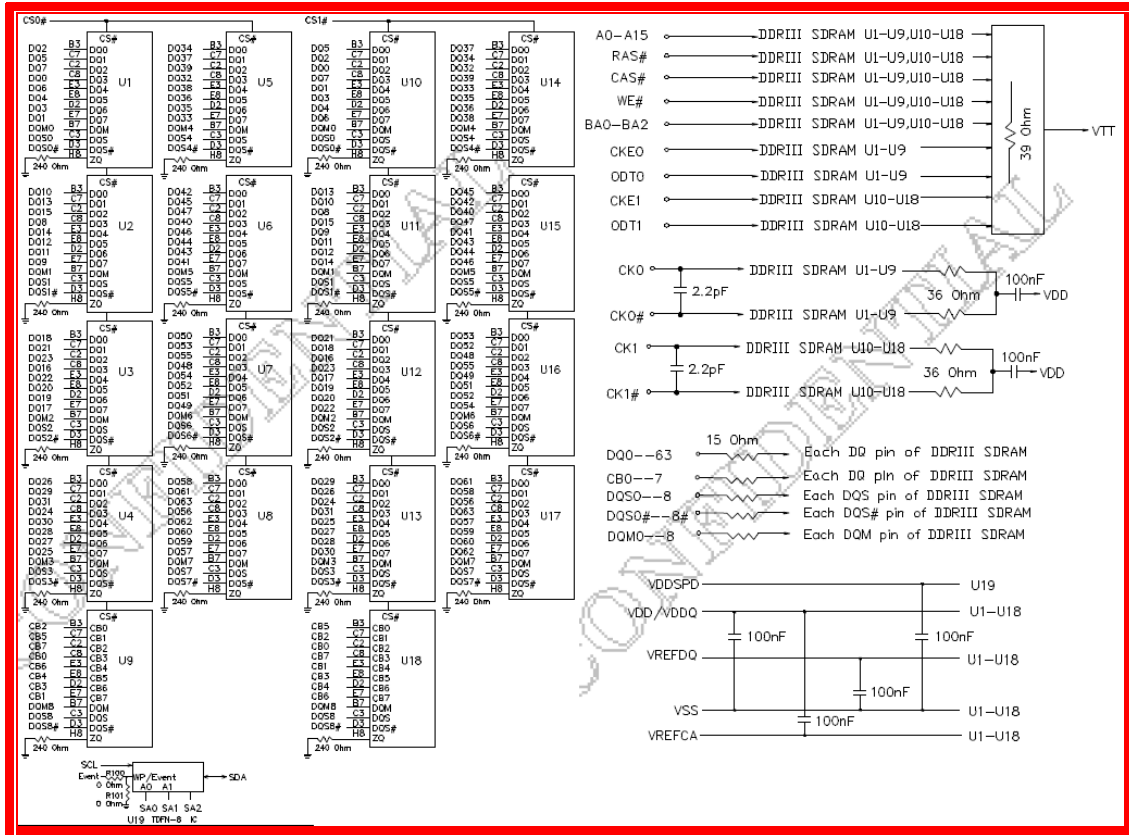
CS0#

CS1#

| | | | |
|---|---|---|---|
| DQ2 | B3 | DQ0 | U1 |
| DQ5 | C7 | DQ1 | |
| DQ7 | C2 | DQ2 | |
| DQ0 | C8 | DQ3 | |
| DQ6 | E3 | DQ4 | |
| DQ4 | E8 | DQ5 | |
| DQ3 | D2 | DQ6 | |
| DQ1 | E7 | DQ7 | |
| DQM0 | B7 | DQM | |
| DQS0 | C3 | DQS | |
| DQS0# | D3 | DQS# | |
| | H8 | ZQ | |

240 Ohm

U1, U2, U3, U4, U5, U6, U7, U8, U9, U10, U11, U12, U13, U14, U15, U16, U17, U18

CS#

240 Ohm

SCL
Event
R100
0 Ohm
R101
0 Ohm
WP/Event
A0 A1
SA0 SA1 SA2
U19 TDFN-8 IC
SDA

A0–A15 DDRIII SDRAM U1–U9,U10–U18
RAS# DDRIII SDRAM U1–U9,U10–U18
CAS# DDRIII SDRAM U1–U9,U10–U18
WE# DDRIII SDRAM U1–U9,U10–U18
BA0–BA2 DDRIII SDRAM U1–U9,U10–U18
CKE0 DDRIII SDRAM U1–U9
ODT0 DDRIII SDRAM U1–U9
CKE1 DDRIII SDRAM U10–U18
ODT1 DDRIII SDRAM U10–U18
39 Ohm
VTT

CK0 DDRIII SDRAM U1–U9
2.2pF
36 Ohm
100nF
VDD
CK0# DDRIII SDRAM U1–U9
CK1 DDRIII SDRAM U10–U18
2.2pF
36 Ohm
100nF
VDD
CK1# DDRIII SDRAM U10–U18

15 Ohm
DQ0––63 Each DQ pin of DDRIII SDRAM
CB0––7 Each DQ pin of DDRIII SDRAM
DQS0––8 Each DQS pin of DDRIII SDRAM
DQS0#––8# Each DQS# pin of DDRIII SDRAM
DQM0––8 Each DQM pin of DDRIII SDRAM

VDDSPD U19
VDD/VDDQ U1–U18
100nF
100nF
VREFDQ U1–U18
100nF
VSS U1–U18
100nF
VREFCA U1–U18

CONFIDENTIAL